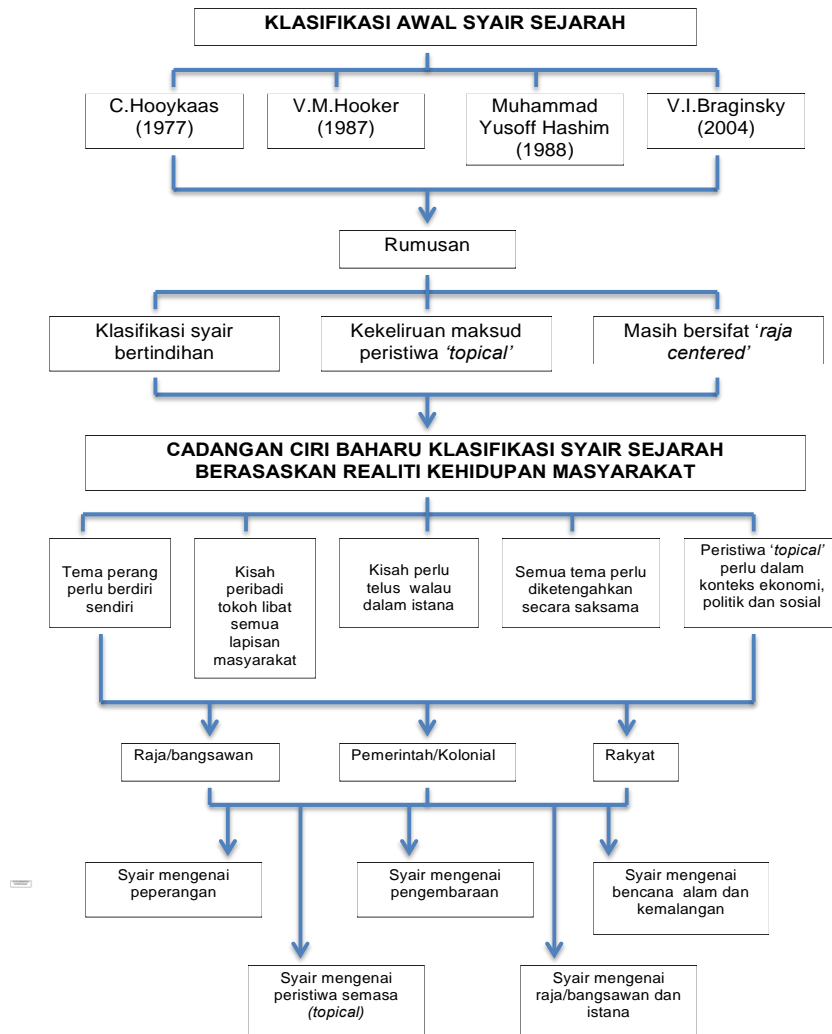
KLASIFIKASI AWAL SYAIR SEJARAH

C.Hooykaas (1977)

V.M.Hooker (1987)

Muhammad Yusoff Hashim (1988)

V.I.Braginsky (2004)

Rumusan

Klasifikasi syair bertindihan

Kekeliruan maksud peristiwa *'topical'*

Masih bersifat '*raja centered*'

CADANGAN CIRI BAHARU KLASIFIKASI SYAIR SEJARAH BERASASKAN REALITI KEHIDUPAN MASYARAKAT

Tema perang perlu berdiri sendiri

Kisah peribadi tokoh libat semua lapisan masyarakat

Kisah perlu telus walau dalam istana

Semua tema perlu diketengahkan secara saksama

Peristiwa '*topical*' perlu dalam konteks ekonomi, politik dan sosial

Raja/bangsawan

Pemerintah/Kolonial

Rakyat

Syair mengenai peperangan

Syair mengenai pengembaraan

Syair mengenai bencana alam dan kemalangan

Syair mengenai peristiwa semasa *(topical)*

Syair mengenai raja/bangsawan dan istana